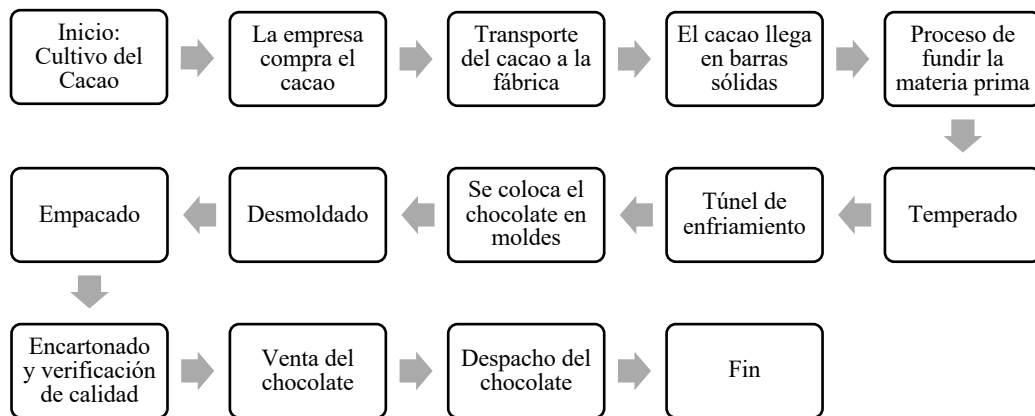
Inicio: Cultivo del Cacao

La empresa compra el cacao

Transporte del cacao a la fábrica

El cacao llega en barras sólidas

Proceso de fundir la materia prima

Temperado

Túnel de enfriamiento

Se coloca el chocolate en moldes

Desmoldado

Empacado

Encartonado y verificación de calidad

Venta del chocolate

Despacho del chocolate

Fin